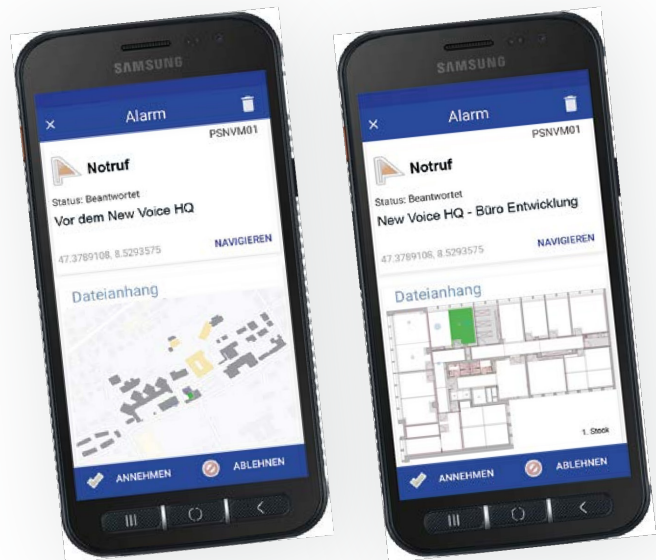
SAMSUNG

× Alarm

PSNVM01

Notruf

Status: Beantwortet

Vor dem New Voice HQ

47.3789108, 8.5293575

NAVIGIEREN

Dateianhang

ANNEHMEN

ABLEHNEN

SAMSUNG

× Alarm

PSNVM01

Notruf

Status: Beantwortet

New Voice HQ - Büro Entwicklung

47.3789108, 8.5293575

NAVIGIEREN

Dateianhang

1. Stock

ANNEHMEN

ABLEHNEN